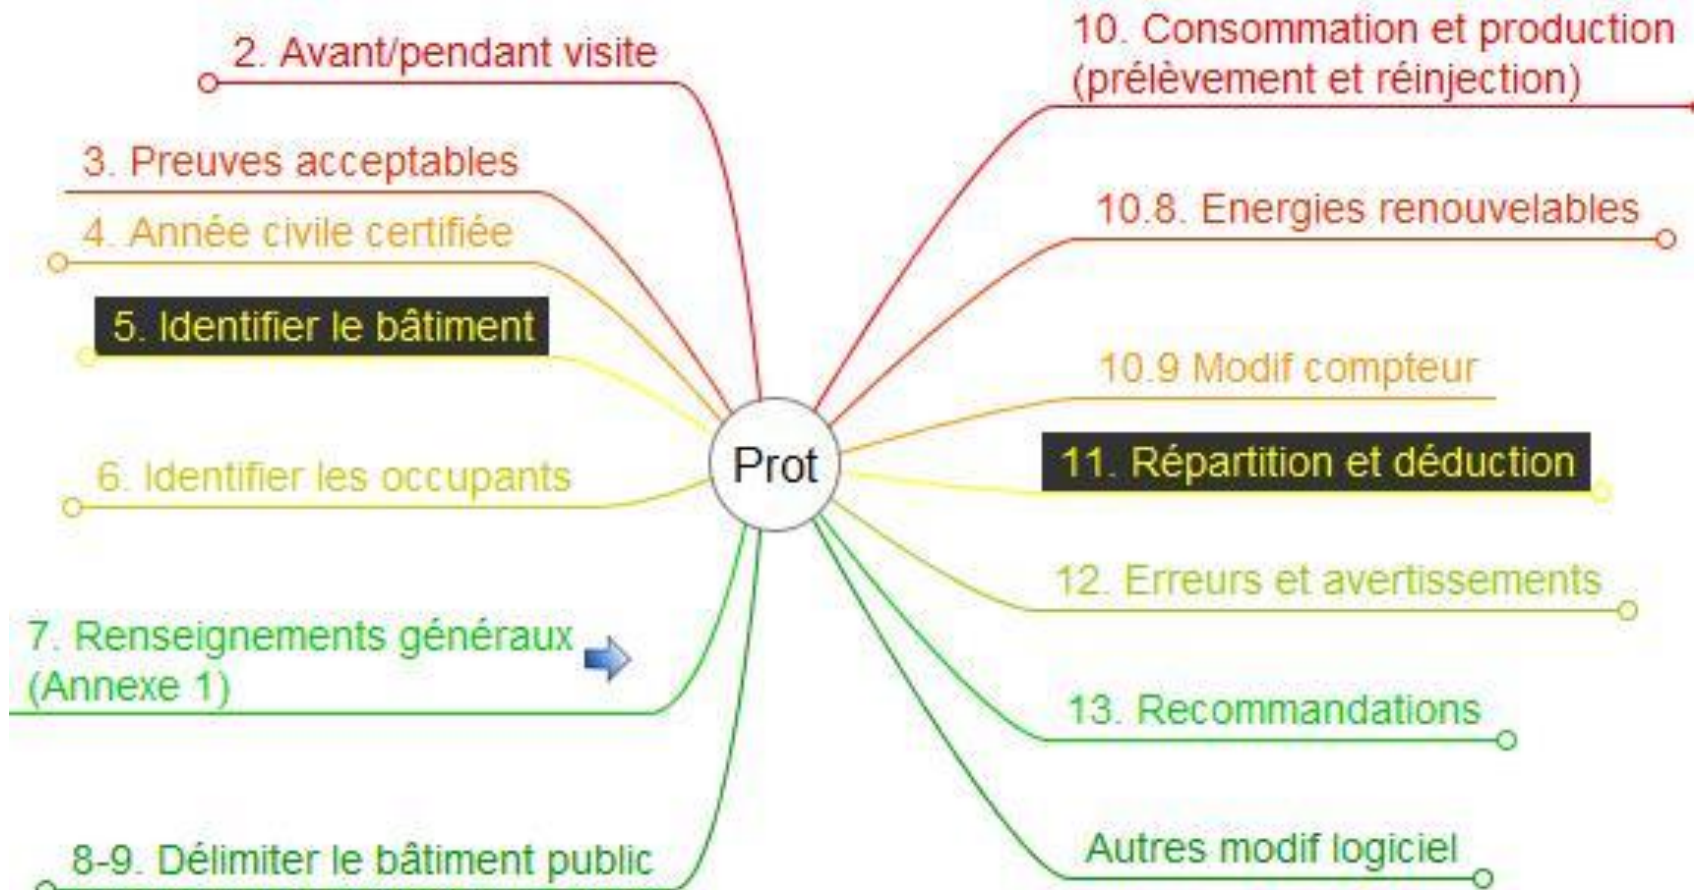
Prot

2. Avant/pendant visite

3. Preuves acceptables

4. Année civile certifiée

5. Identifier le bâtiment

6. Identifier les occupants

7. Renseignements généraux (Annexe 1)

8-9. Délimiter le bâtiment public

10. Consommation et production (prélèvement et réinjection)

10.8. Energies renouvelables

10.9 Modif compteur

11. Répartition et déduction

12. Erreurs et avertissements

13. Recommandations

Autres modif logiciel